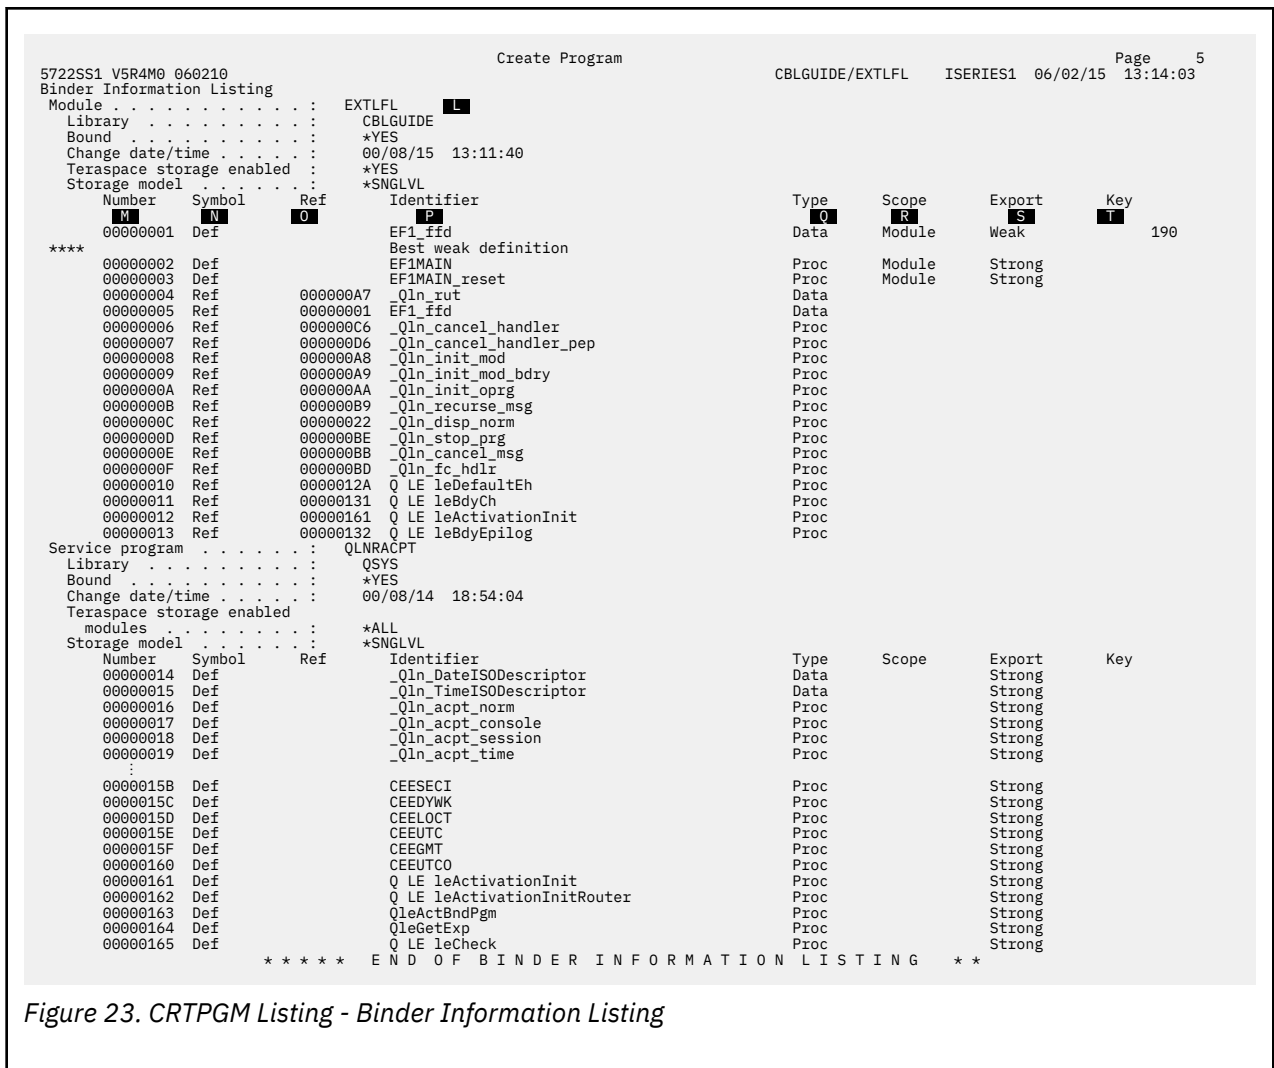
Create Program Page 5
5722SS1 V5R4M0 060210 CBLGUIDE/EXTLFL ISERIES1 06/02/15 13:14:03
Binder Information Listing
Module . . . . . . . . . . . . : EXTLFL L
Library . . . . . . . . . : CBLGUIDE
Bound . . . . . . . . . . : *YES
Change date/time . . . . . . : 00/08/15 13:11:40
Terapace storage enabled : *YES
Storage model . . . . . . : *SNGLVL

| Number | Symbol | Ref | Identifier | Type | Scope | Export | Key |
|---|---|---|---|---|---|---|---|
| M | N | O | P | Q | R | S | T |
| 00000001 | Def | | EF1_ffd | Data | Module | Weak | 190 |
| **** | | | Best weak definition | | | | |
| 00000002 | Def | | EF1MAIN | Proc | Module | Strong | |
| 00000003 | Def | | EF1MAIN_reset | Proc | Module | Strong | |
| 00000004 | Ref | 000000A7 | _Qln_rut | Data | | | |
| 00000005 | Ref | 00000001 | EF1_ffd | Data | | | |
| 00000006 | Ref | 000000C6 | _Qln_cancel_handler | Proc | | | |
| 00000007 | Ref | 000000D6 | _Qln_cancel_handler_pep | Proc | | | |
| 00000008 | Ref | 000000A8 | _Qln_init_mod | Proc | | | |
| 00000009 | Ref | 000000A9 | _Qln_init_mod_bdry | Proc | | | |
| 0000000A | Ref | 000000AA | _Qln_init_oprg | Proc | | | |
| 0000000B | Ref | 000000B9 | _Qln_recurse_msg | Proc | | | |
| 0000000C | Ref | 00000022 | _Qln_disp_norm | Proc | | | |
| 0000000D | Ref | 000000BE | _Qln_stop_prg | Proc | | | |
| 0000000E | Ref | 000000BB | _Qln_cancel_msg | Proc | | | |
| 0000000F | Ref | 000000BD | _Qln_fc_hdlr | Proc | | | |
| 00000010 | Ref | 0000012A | Q LE leDefaultEh | Proc | | | |
| 00000011 | Ref | 00000131 | Q LE leBdyCh | Proc | | | |
| 00000012 | Ref | 00000161 | Q LE leActivationInit | Proc | | | |
| 00000013 | Ref | 00000132 | Q LE leBdyEpilog | Proc | | | |

Service program . . . . . . . : QLNRACPT
Library . . . . . . . . . : QSYS
Bound . . . . . . . . . . : *YES
Change date/time . . . . . . : 00/08/14 18:54:04
Teraspace storage enabled
modules . . . . . . . . . : *ALL
Storage model . . . . . . : *SNGLVL

| Number | Symbol | Ref | Identifier | Type | Scope | Export | Key |
|---|---|---|---|---|---|---|---|
| 00000014 | Def | | _Qln_DateISODescriptor | Data | | Strong | |
| 00000015 | Def | | _Qln_TimeISODescriptor | Data | | Strong | |
| 00000016 | Def | | _Qln_acpt_norm | Proc | | Strong | |
| 00000017 | Def | | _Qln_acpt_console | Proc | | Strong | |
| 00000018 | Def | | _Qln_acpt_session | Proc | | Strong | |
| 00000019 | Def | | _Qln_acpt_time | Proc | | Strong | |
| : | | | | | | | |
| 0000015B | Def | | CEESECI | Proc | | Strong | |
| 0000015C | Def | | CEEDYWK | Proc | | Strong | |
| 0000015D | Def | | CEELOCT | Proc | | Strong | |
| 0000015E | Def | | CEEUTC | Proc | | Strong | |
| 0000015F | Def | | CEEGMT | Proc | | Strong | |
| 00000160 | Def | | CEEUTCO | Proc | | Strong | |
| 00000161 | Def | | Q LE leActivationInit | Proc | | Strong | |
| 00000162 | Def | | Q LE leActivationInitRouter | Proc | | Strong | |
| 00000163 | Def | | QleActBndPgm | Proc | | Strong | |
| 00000164 | Def | | QleGetExp | Proc | | Strong | |
| 00000165 | Def | | Q LE leCheck | Proc | | Strong | |

* * * * * E N D O F B I N D E R I N F O R M A T I O N L I S T I N G * *

Figure 23. CRTPGM Listing - Binder Information Listing